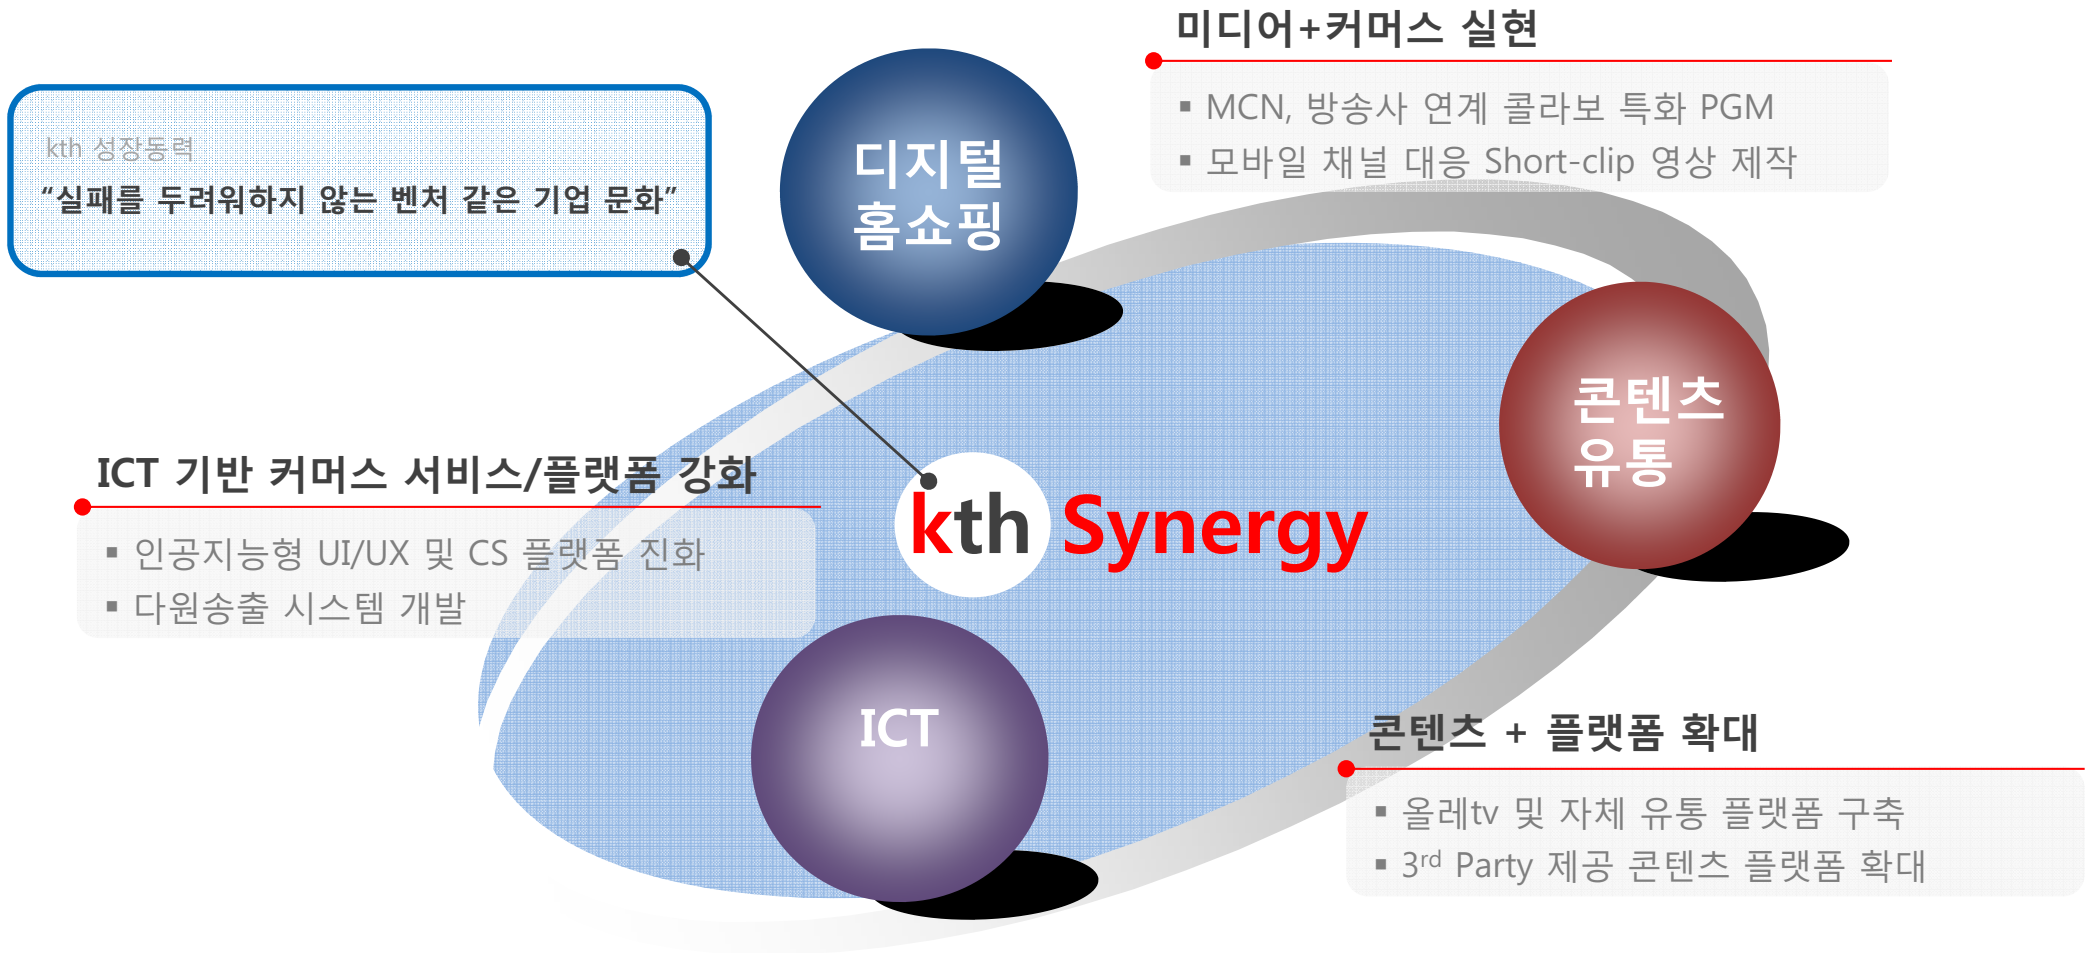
kth 성장동력
"실패를 두려워하지 않는 벤처 같은 기업 문화"

디지털 홈쇼핑

미디어+커머스 실현
▪ MCN, 방송사 연계 콜라보 특화 PGM
▪ 모바일 채널 대응 Short-clip 영상 제작

콘텐츠 유통

ICT 기반 커머스 서비스/플랫폼 강화
▪ 인공지능형 UI/UX 및 CS 플랫폼 진화
▪ 다원송출 시스템 개발

kth Synergy

ICT

콘텐츠 + 플랫폼 확대
▪ 올레tv 및 자체 유통 플랫폼 구축
▪ 3$^{rd}$ Party 제공 콘텐츠 플랫폼 확대